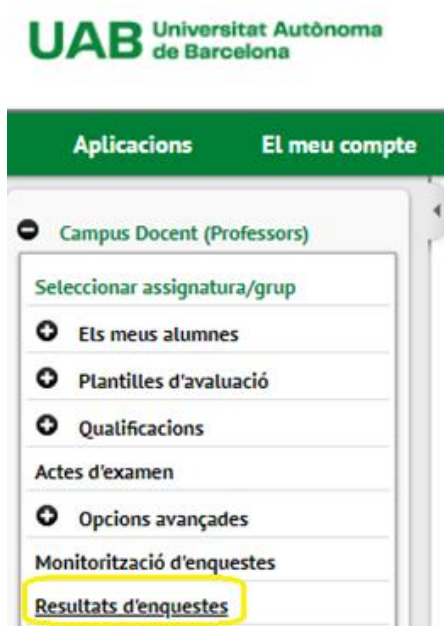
UAB Universitat Autònoma de Barcelona

Aplicacions El meu compte

Campus Docent (Professors)

Seleccionar assignatura/grup

Els meus alumnes

Plantilles d'avaluació

Qualificacions

Actes d'examen

Opcions avançades

Monitorització d'enquestes

Resultats d'enquestes